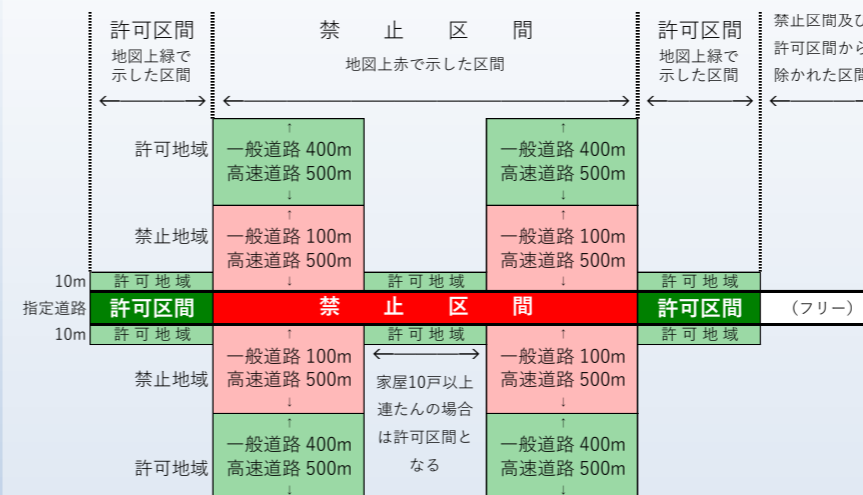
許可区間
地図上緑で示した区間

禁　止　区　間
地図上赤で示した区間

許可区間
地図上緑で示した区間

禁止区間及び許可区間から除かれた区間

許可地域
一般道路 400m
高速道路 500m

一般道路 400m
高速道路 500m

禁止地域
一般道路 100m
高速道路 500m

一般道路 100m
高速道路 500m

10m　許 可 地 域　許 可 地 域　許 可 地 域

指定道路　許可区間　禁　止　区　間　許可区間　（フリー）

10m　許 可 地 域　許 可 地 域　許 可 地 域

禁止地域
一般道路 100m
高速道路 500m

家屋10戸以上連たんの場合は許可区間となる

一般道路 100m
高速道路 500m

許可地域
一般道路 400m
高速道路 500m

一般道路 400m
高速道路 500m